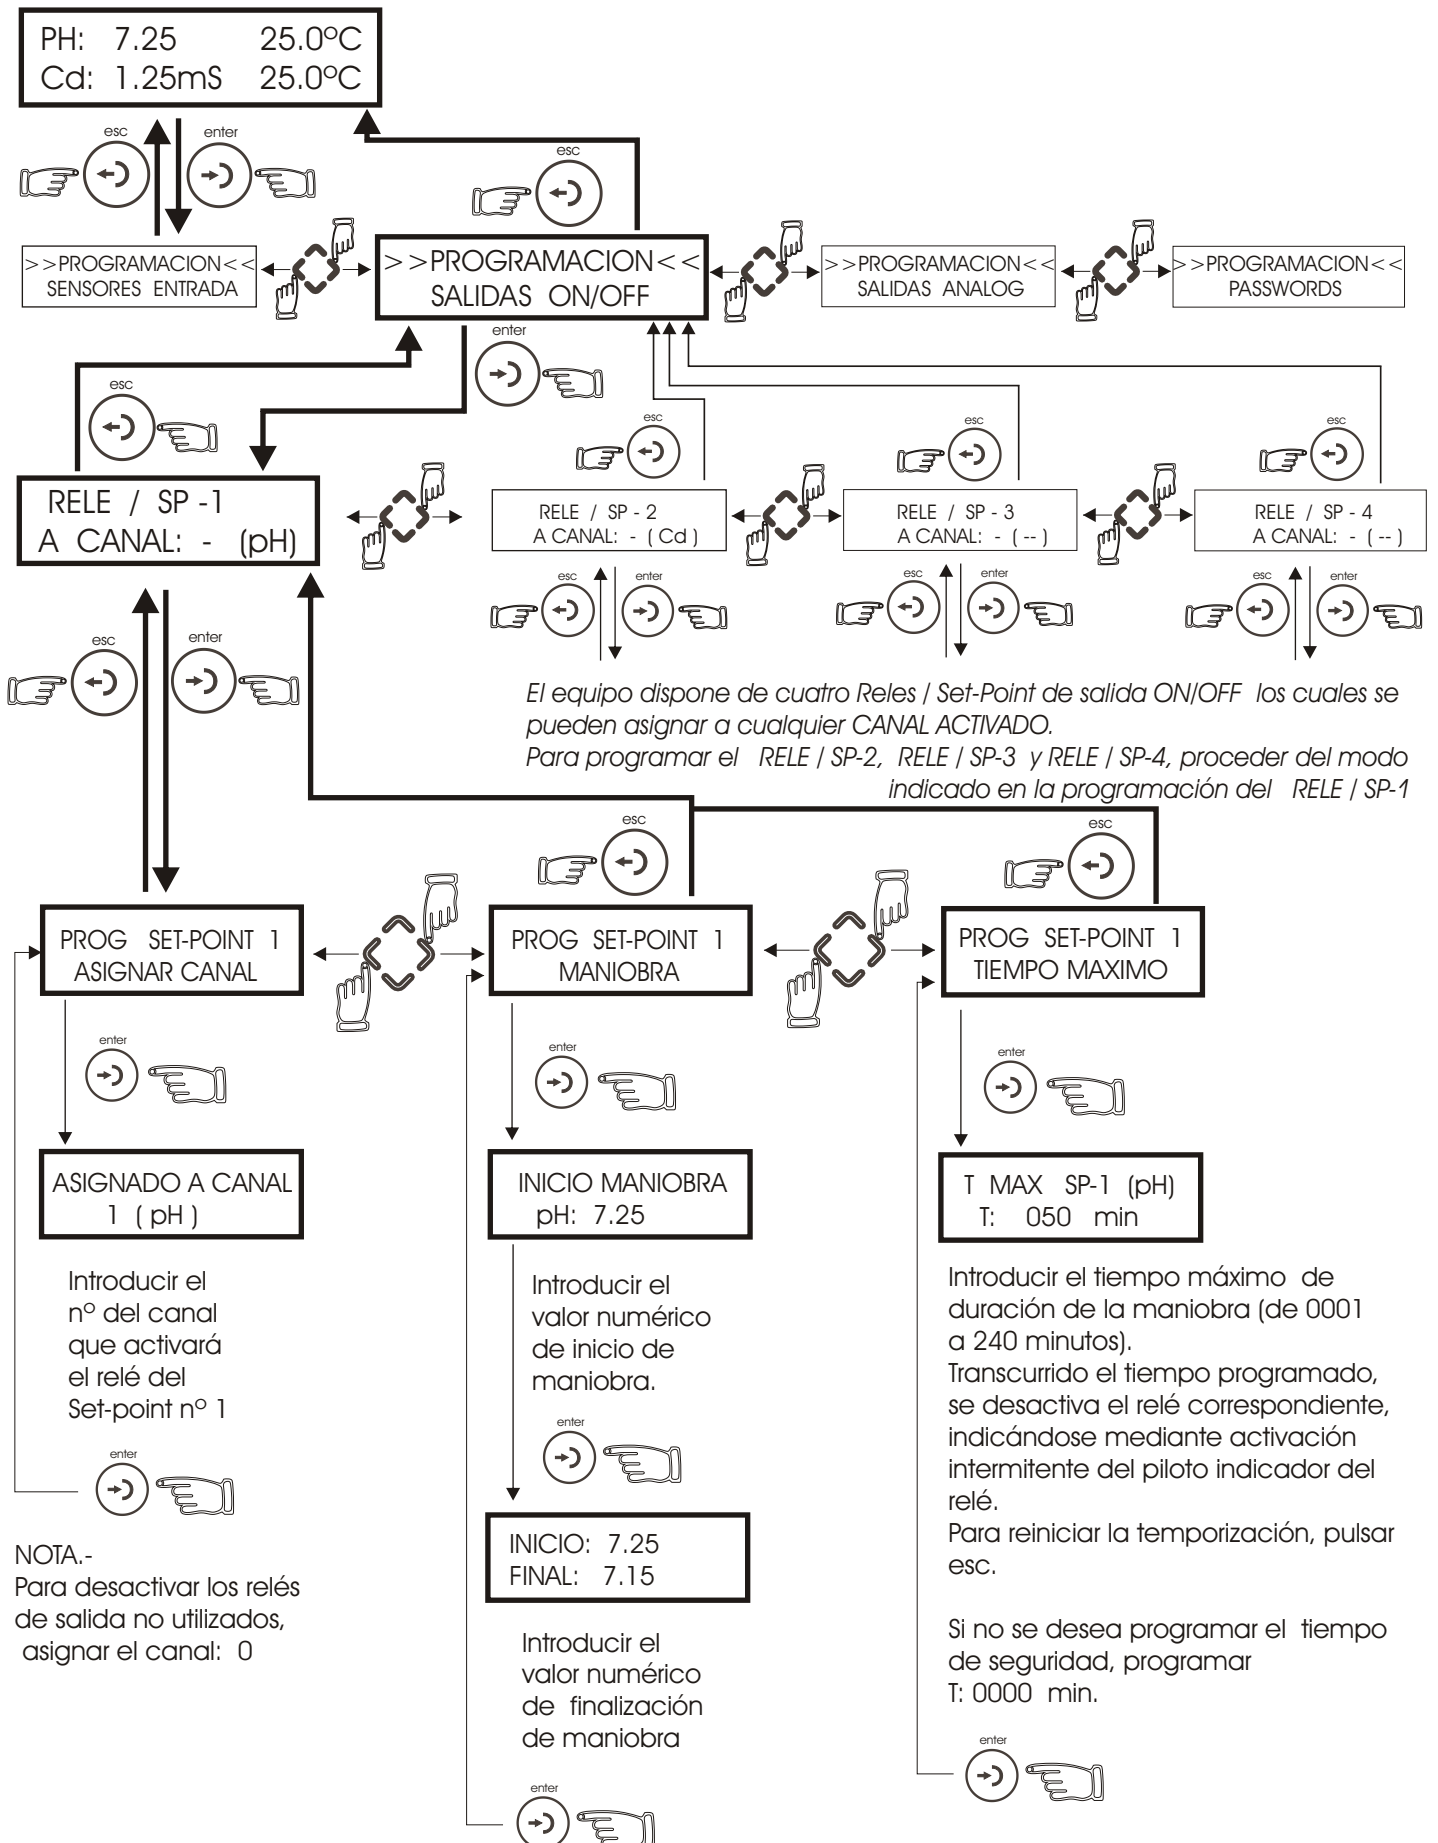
PH: 7.25 25.0ºC
Cd: 1.25mS 25.0ºC

esc

enter

esc

>>PROGRAMACION<<
SENSORES ENTRADA

>>PROGRAMACION<<
SALIDAS ON/OFF

>>PROGRAMACION<<
SALIDAS ANALOG

>>PROGRAMACION<<
PASSWORDS

enter

esc

RELE / SP -1
A CANAL: - (pH)

esc

RELE / SP - 2
A CANAL: - ( Cd )

esc

RELE / SP - 3
A CANAL: - ( -- )

esc

RELE / SP - 4
A CANAL: - ( -- )

esc

enter

esc

enter

esc

enter

esc

enter

El equipo dispone de cuatro Reles / Set-Point de salida ON/OFF los cuales se pueden asignar a cualquier CANAL ACTIVADO.
Para programar el RELE / SP-2, RELE / SP-3 y RELE / SP-4, proceder del modo indicado en la programación del RELE / SP-1

esc

esc

PROG SET-POINT 1
ASIGNAR CANAL

PROG SET-POINT 1
MANIOBRA

PROG SET-POINT 1
TIEMPO MAXIMO

enter

enter

enter

ASIGNADO A CANAL
1 ( pH )

INICIO MANIOBRA
pH: 7.25

T MAX SP-1 (pH)
T: 050 min

Introducir el nº del canal que activará el relé del Set-point nº 1

Introducir el valor numérico de inicio de maniobra.

Introducir el tiempo máximo de duración de la maniobra (de 0001 a 240 minutos).
Transcurrido el tiempo programado, se desactiva el relé correspondiente, indicándose mediante activación intermitente del piloto indicador del relé.
Para reiniciar la temporización, pulsar esc.

Si no se desea programar el tiempo de seguridad, programar T: 0000 min.

enter

enter

INICIO: 7.25
FINAL: 7.15

NOTA.-
Para desactivar los relés de salida no utilizados, asignar el canal: 0

Introducir el valor numérico de finalización de maniobra

enter

enter